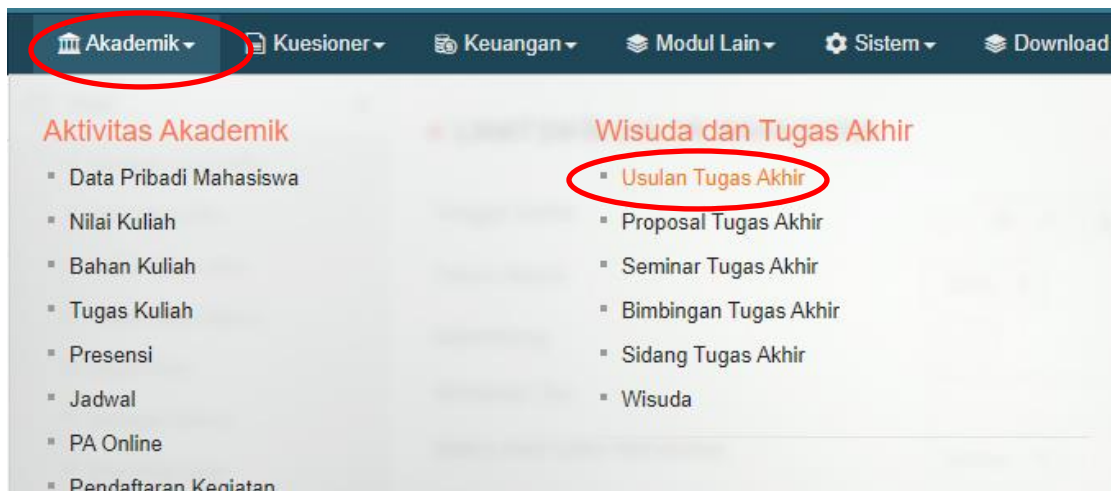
Akademik ▾ Kuesioner ▾ Keuangan ▾ Modul Lain ▾ Sistem ▾ Download

Aktivitas Akademik
- Data Pribadi Mahasiswa
- Nilai Kuliah
- Bahan Kuliah
- Tugas Kuliah
- Presensi
- Jadwal
- PA Online
- Pendaftaran Kegiatan

Wisuda dan Tugas Akhir
- Usulan Tugas Akhir
- Proposal Tugas Akhir
- Seminar Tugas Akhir
- Bimbingan Tugas Akhir
- Sidang Tugas Akhir
- Wisuda